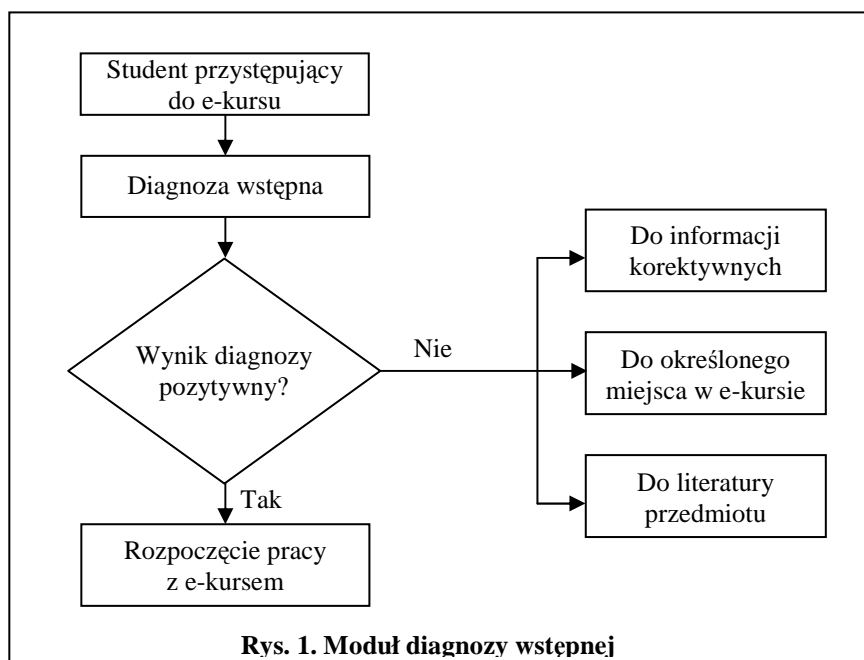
Student przystępujący do e-kursu

Diagnoza wstępna

Wynik diagnozy pozytywny?

Nie

Do informacji korektywnych

Do określonego miejsca w e-kursie

Do literatury przedmiotu

Tak

Rozpoczęcie pracy z e-kursem

Rys. 1. Moduł diagnozy wstępnej